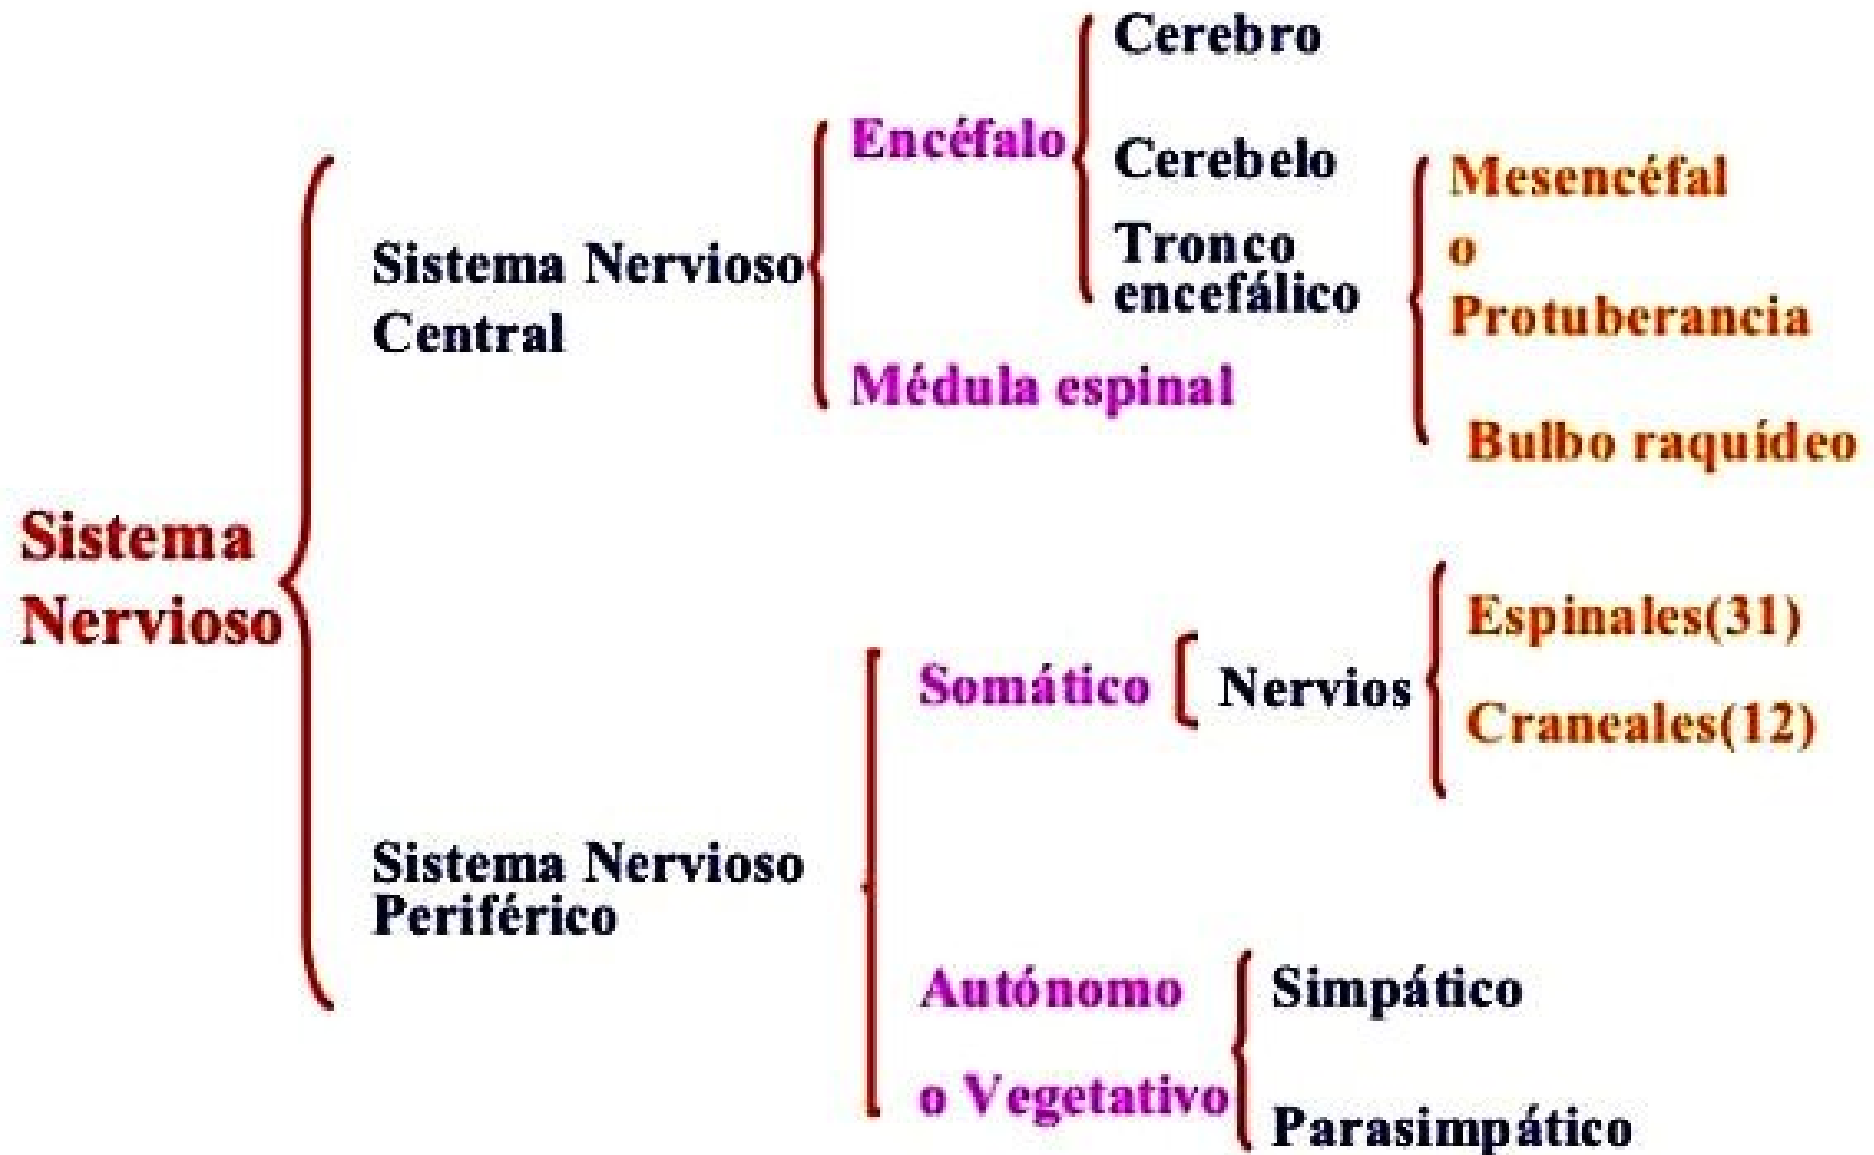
Sistema Nervioso

Sistema Nervioso Central

Encéfalo

Cerebro

Cerebelo

Tronco encefálico

Mesencéfal
o
Protuberancia

Bulbo raquídeo

Médula espinal

Sistema Nervioso Periférico

Somático

Nervios

Espinales(31)

Craneales(12)

Autónomo
o Vegetativo

Simpático

Parasimpático